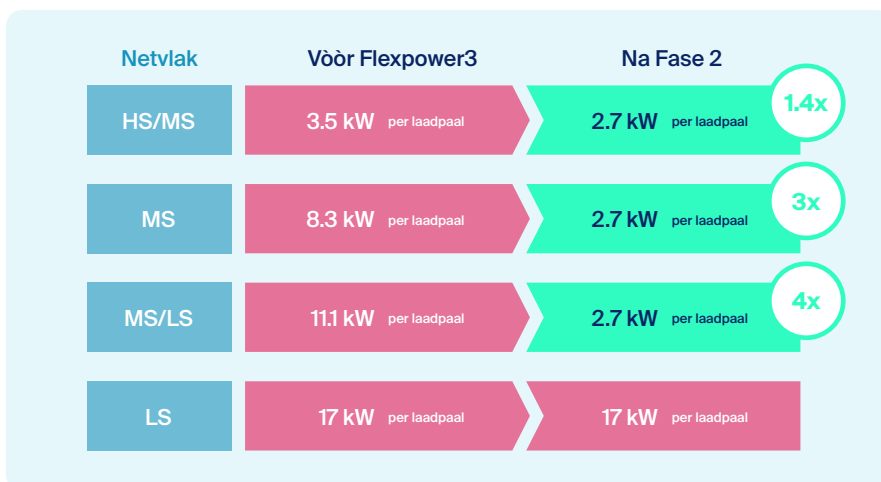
| Netvlak | Vòòr Flexpower3 | Na Fase 2 | |
|---|---|---|---|
| HS/MS | 3.5 kW per laadpaal | 2.7 kW per laadpaal | 1.4x |
| MS | 8.3 kW per laadpaal | 2.7 kW per laadpaal | 3x |
| MS/LS | 11.1 kW per laadpaal | 2.7 kW per laadpaal | 4x |
| LS | 17 kW per laadpaal | 17 kW per laadpaal | |